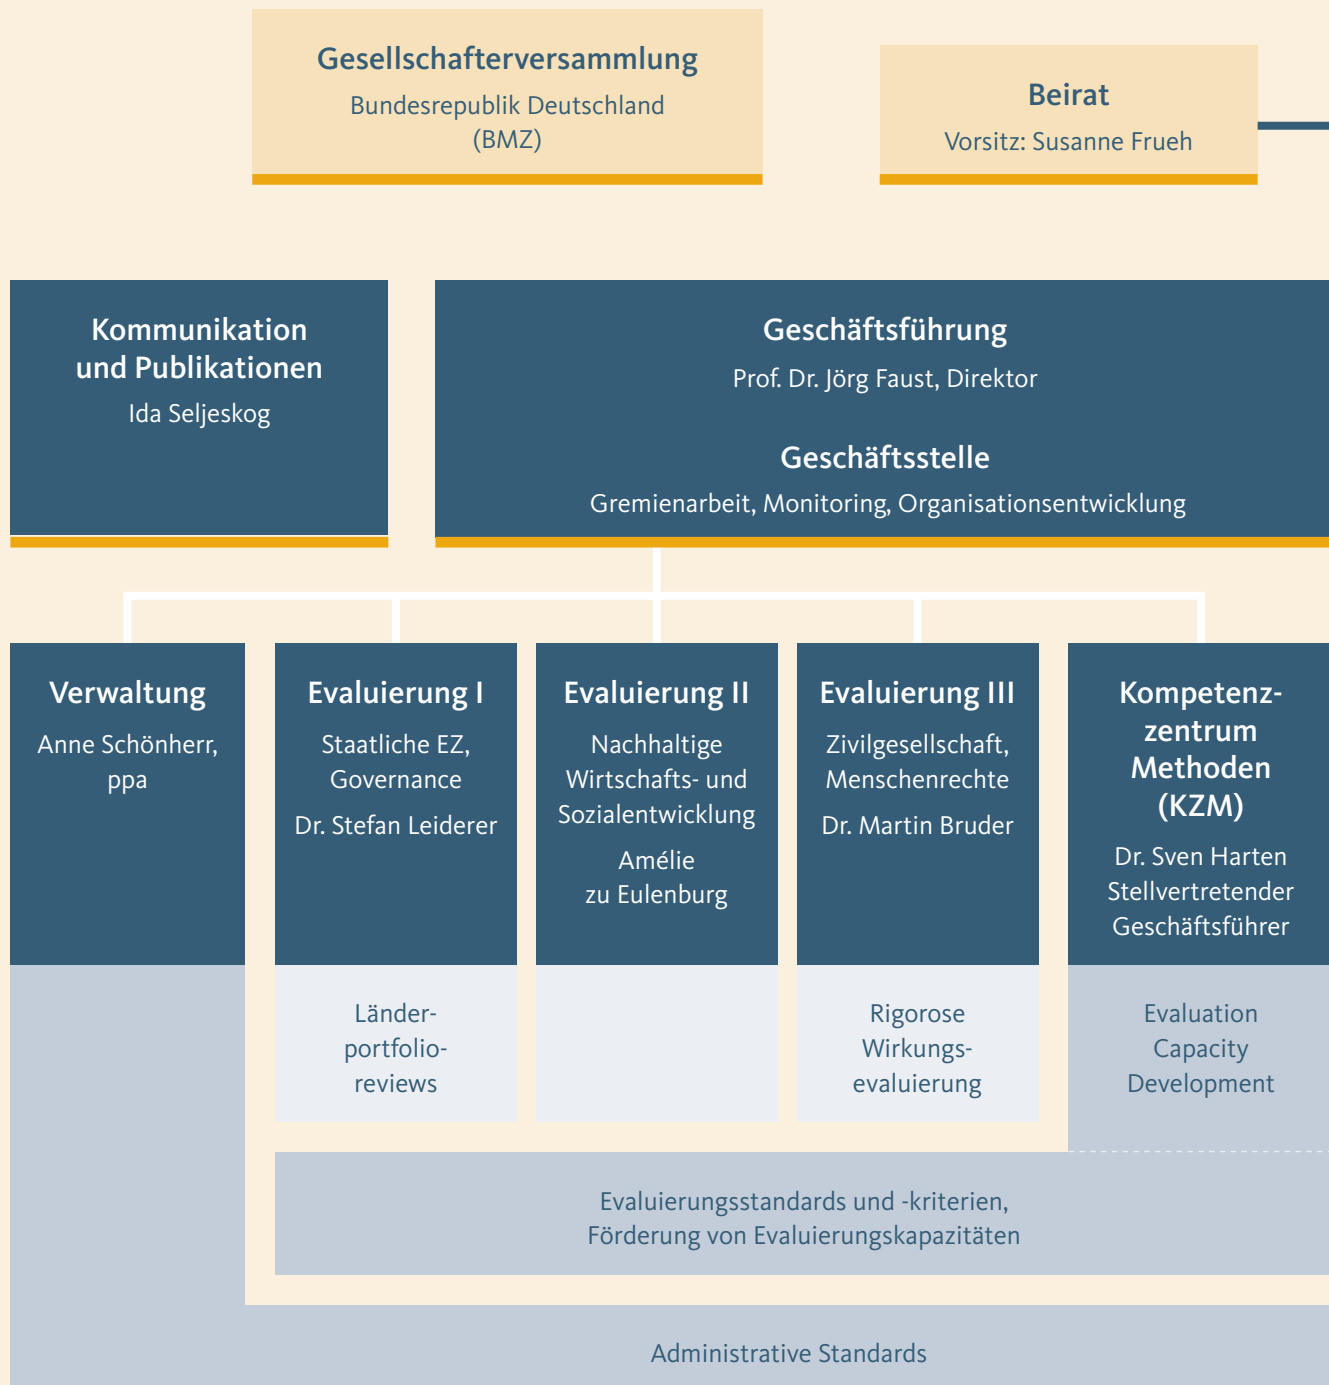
Gesellschafterversammlung
Bundesrepublik Deutschland (BMZ)

Beirat
Vorsitz: Susanne Frueh

Kommunikation und Publikationen
Ida Seljeskog

Geschäftsführung
Prof. Dr. Jörg Faust, Direktor

Geschäftsstelle
Gremienarbeit, Monitoring, Organisationsentwicklung

Verwaltung
Anne Schönherr, ppa

Evaluierung I
Staatliche EZ, Governance
Dr. Stefan Leiderer

Evaluierung II
Nachhaltige Wirtschafts- und Sozialentwicklung
Amélie zu Eulenburg

Evaluierung III
Zivilgesellschaft, Menschenrechte
Dr. Martin Bruder

Kompetenzzentrum Methoden (KZM)
Dr. Sven Harten Stellvertretender Geschäftsführer

Länderportfolioreviews

Rigorose Wirkungsevaluierung

Evaluation Capacity Development

Evaluierungsstandards und -kriterien, Förderung von Evaluierungskapazitäten

Administrative Standards